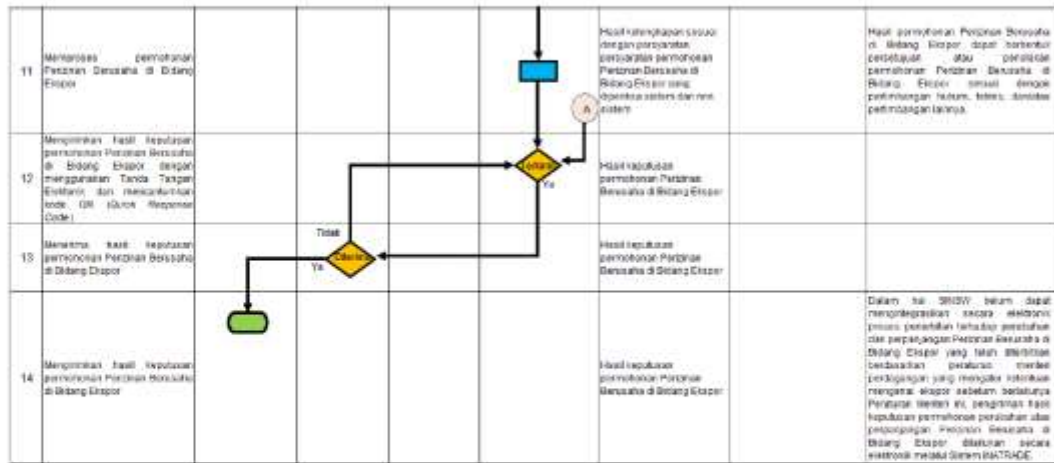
| | | | | | | | | | |
|---|---|---|---|---|---|---|---|---|---|
| 11 | Memproses permohonan Perizinan Berusaha di Bidang Ekspor | | | | | Hasil kelengkapan sesuai dengan persyaratan persyaratan permohonan Perizinan Berusaha di Bidang Ekspor yang diperiksa sistem dan non sistem | | | Hasil permohonan Perizinan Berusaha di Bidang Ekspor dapat berbentuk persetujuan atau penolakan permohonan Perizinan Berusaha di Bidang Ekspor sesuai dengan pertimbangan hukum, teknis, dan/atau pertimbangan lainnya. |
| 12 | Mengirimkan hasil keputusan permohonan Perizinan Berusaha di Bidang Ekspor dengan menggunakan Tanda Tangan Elektronik dan mencantumkan kode QR (Quick Response Code) | | | | | Hasil keputusan permohonan Perizinan Berusaha di Bidang Ekspor | | | |
| 13 | Menerima hasil keputusan permohonan Perizinan Berusaha di Bidang Ekspor | | | | | Hasil keputusan permohonan Perizinan Berusaha di Bidang Ekspor | | | |
| 14 | Mengirimkan hasil keputusan permohonan Perizinan Berusaha di Bidang Ekspor | | | | | Hasil keputusan permohonan Perizinan Berusaha di Bidang Ekspor | | | Dalam hal SINSW belum dapat mengintegrasikan secara elektronik proses penerbitan terhadap perubahan dan perpanjangan Perizinan Berusaha di Bidang Ekspor yang telah diterbitkan berdasarkan peraturan menteri perdagangan yang mengatur ketentuan mengenai ekspor sebelum berlakunya Peraturan Menteri ini, pengiriman hasil keputusan permohonan perubahan atau perpanjangan Perizinan Berusaha di Bidang Ekspor dilakukan secara elektronik melalui Sistem INATRADE. |

A

Lengkap

Ya

Tidak

Diterima

Ya